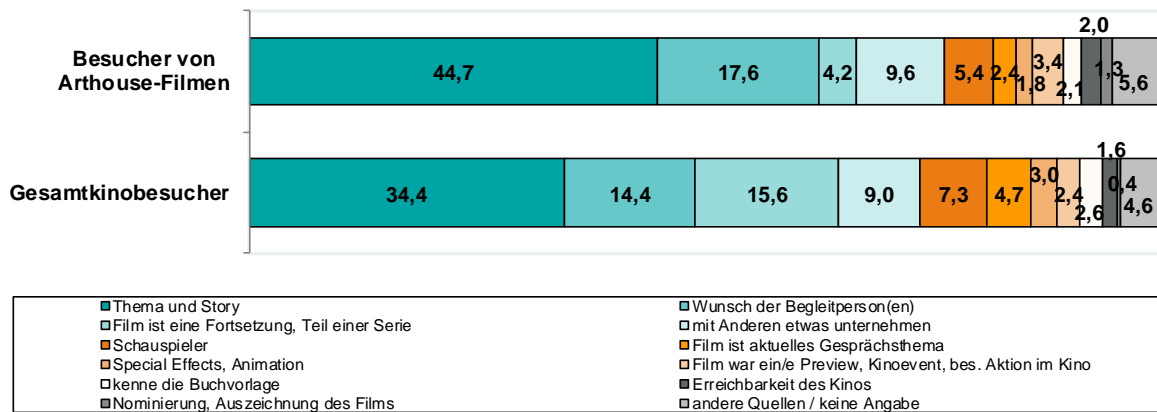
Besucher von Arthouse-Filmen
44,7
17,6
4,2
9,6
5,4
2,4
1,8
3,4
2,1
2,0
1,3
5,6

Gesamtkinobesucher
34,4
14,4
15,6
9,0
7,3
4,7
3,0
2,4
2,6
1,6
0,4
4,6

Thema und Story
Wunsch der Begleitperson(en)
Film ist eine Fortsetzung, Teil einer Serie
mit Anderen etwas unternehmen
Schauspieler
Film ist aktuelles Gesprächsthema
Special Effects, Animation
Film war ein/e Preview, Kinoevent, bes. Aktion im Kino
kenne die Buchvorlage
Erreichbarkeit des Kinos
Nominierung, Auszeichnung des Films
andere Quellen / keine Angabe